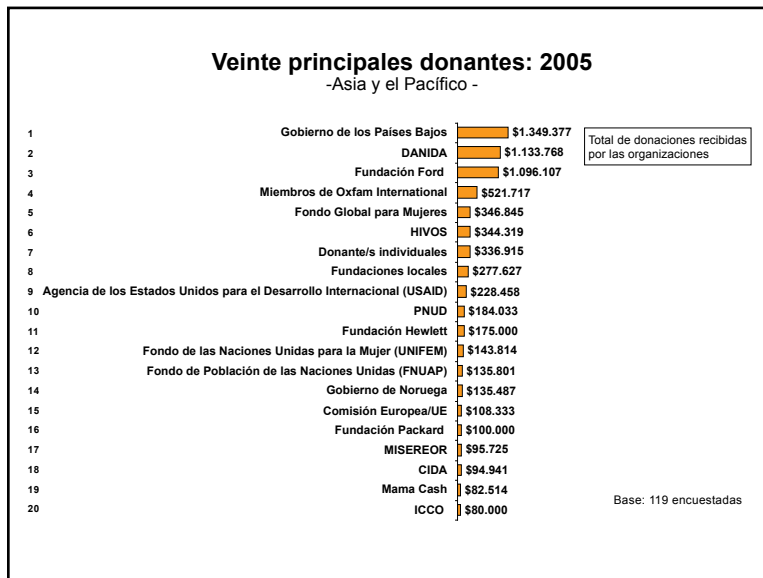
Veinte principales donantes: 2005
-Asia y el Pacífico -

| | | |
|---|---|---|
| 1 | Gobierno de los Países Bajos | \$1.349.377 |
| 2 | DANIDA | \$1.133.768 |
| 3 | Fundación Ford | \$1.096.107 |
| 4 | Miembros de Oxfam International | \$521.717 |
| 5 | Fondo Global para Mujeres | \$346.845 |
| 6 | HIVOS | \$344.319 |
| 7 | Donante/s individuales | \$336.915 |
| 8 | Fundaciones locales | \$277.627 |
| 9 | Agencia de los Estados Unidos para el Desarrollo Internacional (USAID) | \$228.458 |
| 10 | PNUD | \$184.033 |
| 11 | Fundación Hewlett | \$175.000 |
| 12 | Fondo de las Naciones Unidas para la Mujer (UNIFEM) | \$143.814 |
| 13 | Fondo de Población de las Naciones Unidas (FNUAP) | \$135.801 |
| 14 | Gobierno de Noruega | \$135.487 |
| 15 | Comisión Europea/UE | \$108.333 |
| 16 | Fundación Packard | \$100.000 |
| 17 | MISEREOR | \$95.725 |
| 18 | CIDA | \$94.941 |
| 19 | Mama Cash | \$82.514 |
| 20 | ICCO | \$80.000 |

Total de donaciones recibidas por las organizaciones

Base: 119 encuestadas